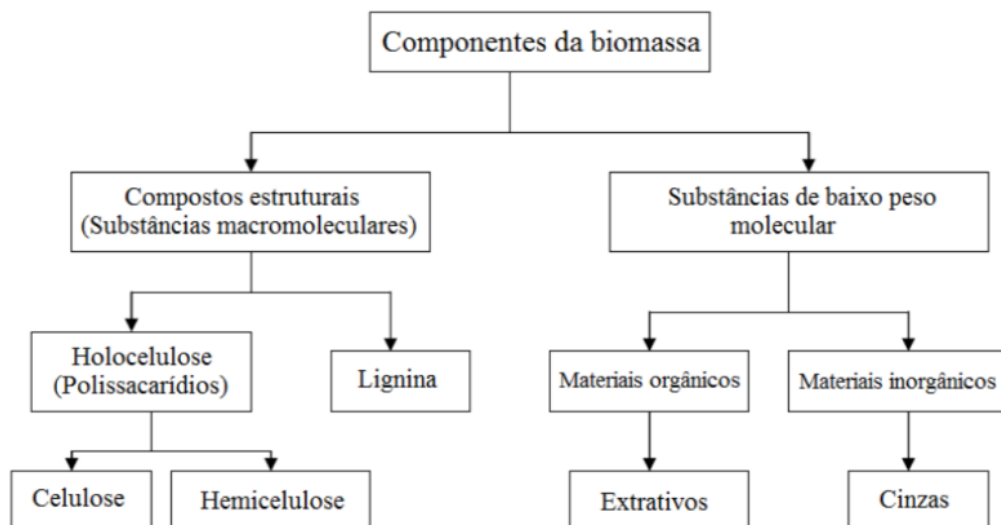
Componentes da biomassa

Compostos estruturais (Substâncias macromoleculares)

Substâncias de baixo peso molecular

Holocelulose (Polissacarídios)

Lignina

Materiais orgânicos

Materiais inorgânicos

Celulose

Hemicelulose

Extrativos

Cinzas